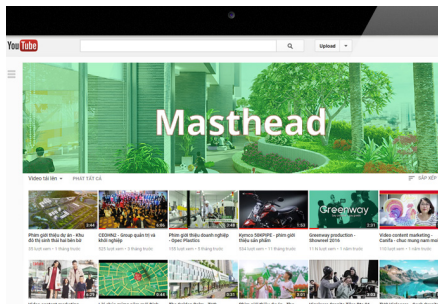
YouTube

Upload

Masthead

Video tải lên PHÁT TẤT CẢ

SẮP XẾP

Phim giới thiệu dự án - Khu đô thị sinh thái hai bên bờ

CEOHN2 - Group quản trị và khởi nghiệp

Phim giới thiệu doanh nghiệp - Opec Plastics

Kymco 50NPIPE - phim giới thiệu sản phẩm

Greenway

Greenway production - Showreel 2016

Video content marketing - Canifa - chuẩn mừng nam mới